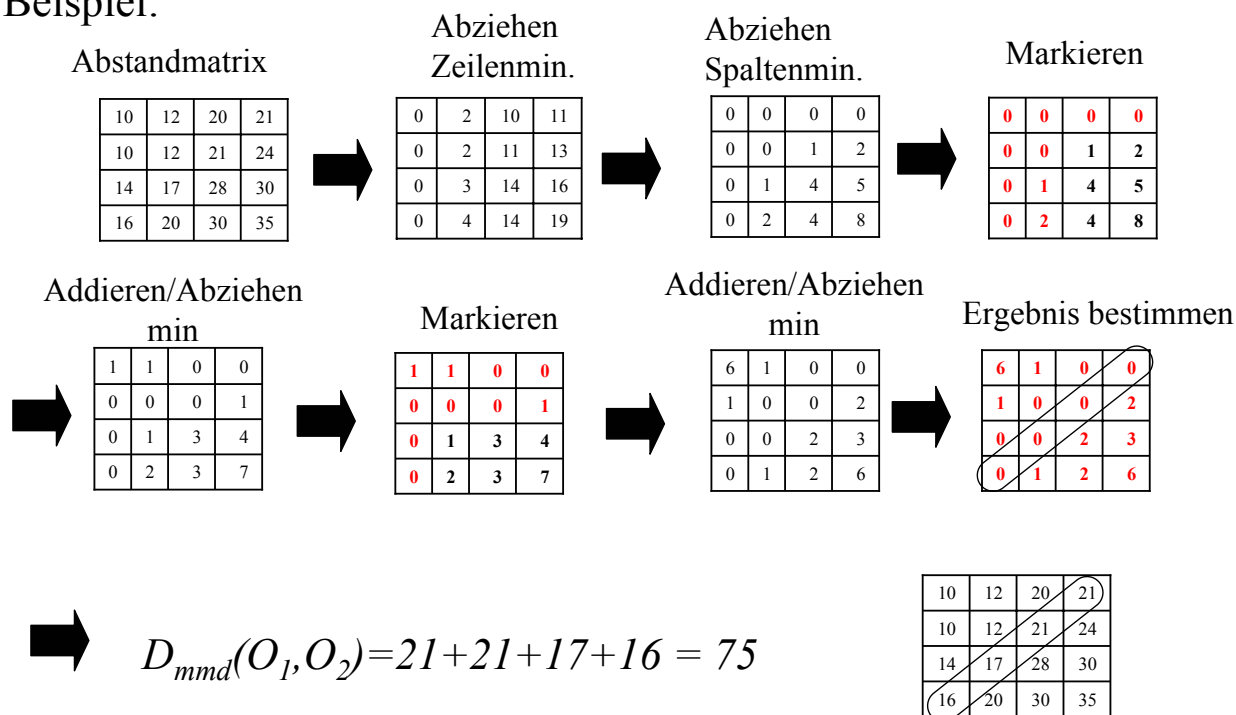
Beispiel:

Abstandmatrix

| 10 | 12 | 20 | 21 |
|---|---|---|---|
| 10 | 12 | 21 | 24 |
| 14 | 17 | 28 | 30 |
| 16 | 20 | 30 | 35 |

Abziehen Zeilenmin.

| 0 | 2 | 10 | 11 |
|---|---|---|---|
| 0 | 2 | 11 | 13 |
| 0 | 3 | 14 | 16 |
| 0 | 4 | 14 | 19 |

Abziehen Spaltenmin.

| 0 | 0 | 0 | 0 |
|---|---|---|---|
| 0 | 0 | 1 | 2 |
| 0 | 1 | 4 | 5 |
| 0 | 2 | 4 | 8 |

Markieren

| 0 | 0 | 0 | 0 |
|---|---|---|---|
| 0 | 0 | 1 | 2 |
| 0 | 1 | 4 | 5 |
| 0 | 2 | 4 | 8 |

Addieren/Abziehen min

| 1 | 1 | 0 | 0 |
|---|---|---|---|
| 0 | 0 | 0 | 1 |
| 0 | 1 | 3 | 4 |
| 0 | 2 | 3 | 7 |

Markieren

| 1 | 1 | 0 | 0 |
|---|---|---|---|
| 0 | 0 | 0 | 1 |
| 0 | 1 | 3 | 4 |
| 0 | 2 | 3 | 7 |

Addieren/Abziehen min

| 6 | 1 | 0 | 0 |
|---|---|---|---|
| 1 | 0 | 0 | 2 |
| 0 | 0 | 2 | 3 |
| 0 | 1 | 2 | 6 |

Ergebnis bestimmen

| 6 | 1 | 0 | 0 |
|---|---|---|---|
| 1 | 0 | 0 | 2 |
| 0 | 0 | 2 | 3 |
| 0 | 1 | 2 | 6 |

$D_{mmd}(O_1,O_2)=21+21+17+16 = 75$

| 10 | 12 | 20 | 21 |
|---|---|---|---|
| 10 | 12 | 21 | 24 |
| 14 | 17 | 28 | 30 |
| 16 | 20 | 30 | 35 |